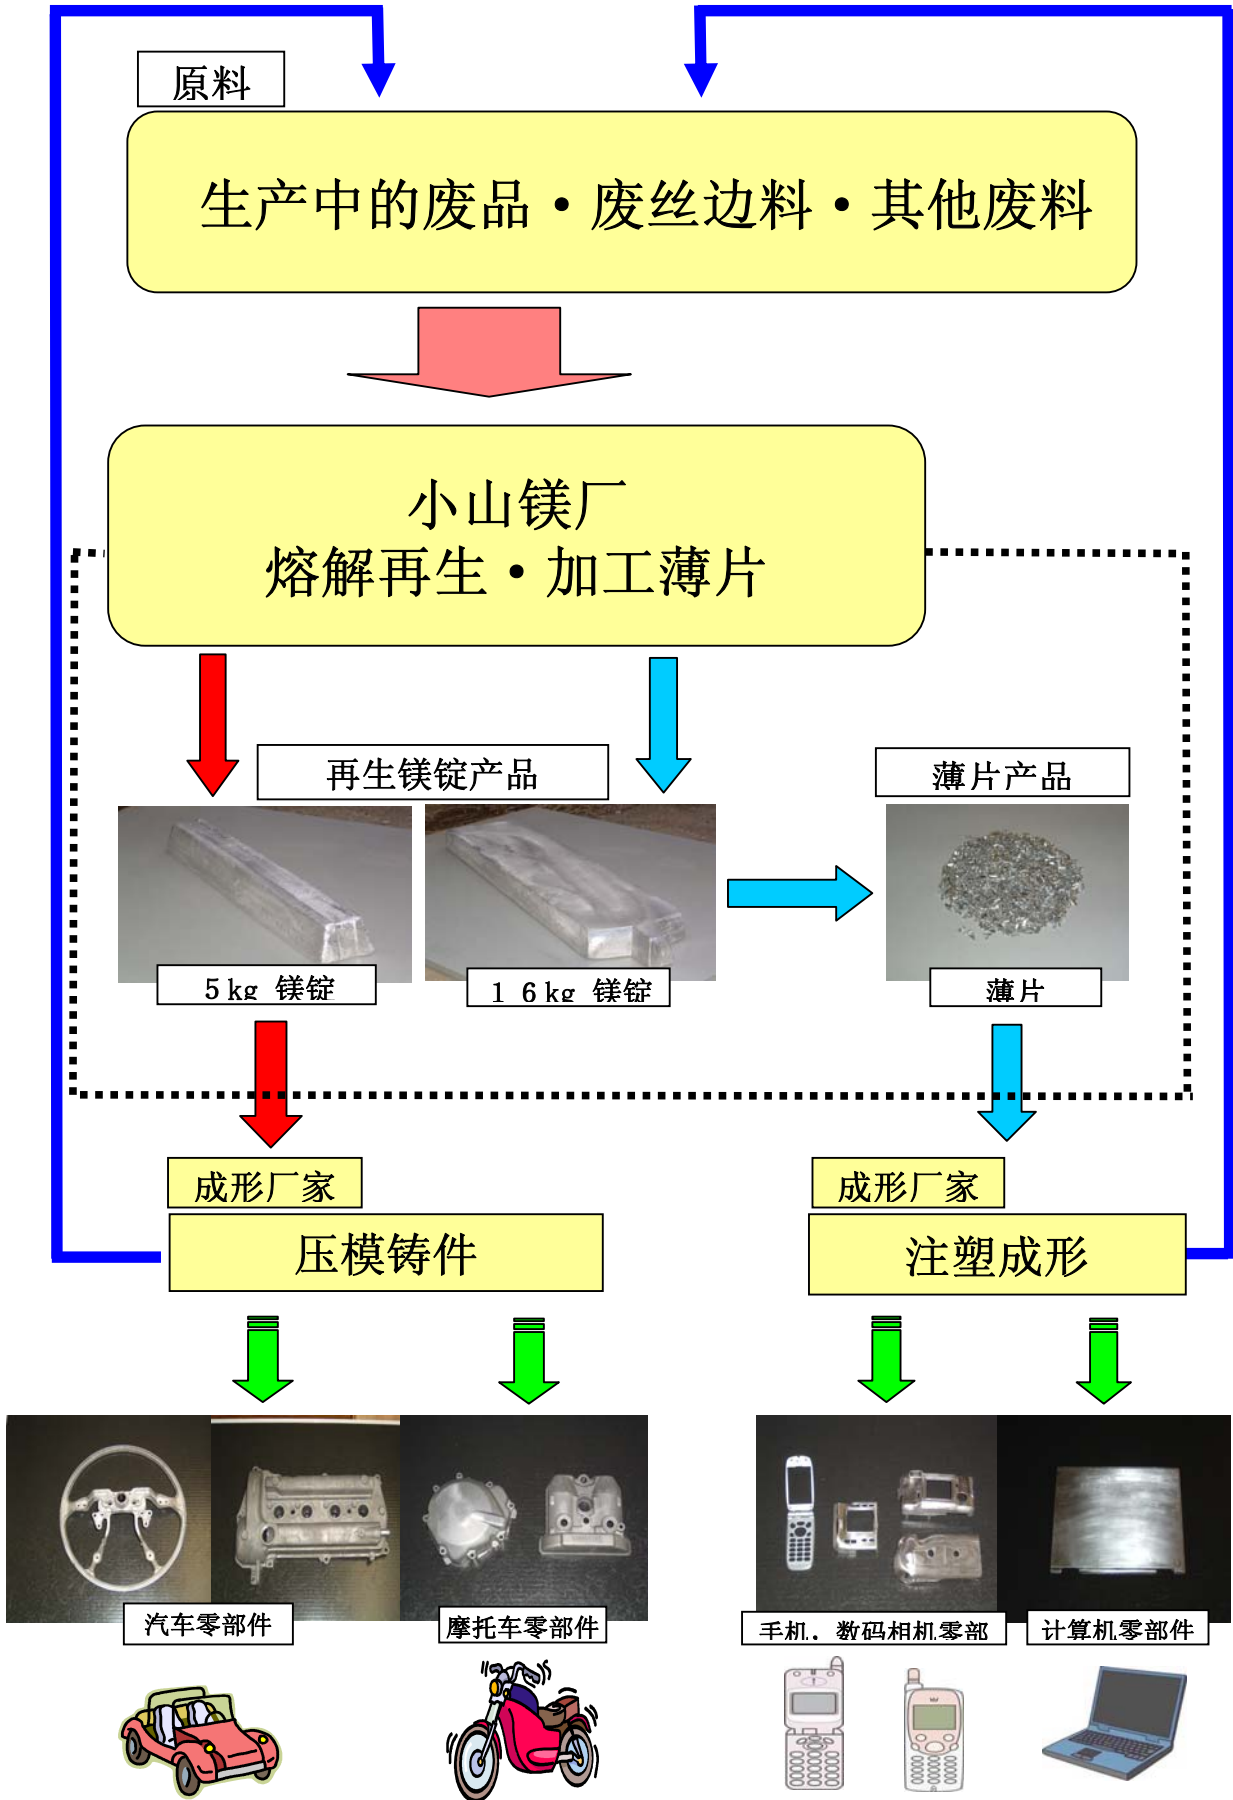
原料

生产中的废品・废丝边料・其他废料

小山镁厂
熔解再生・加工薄片

再生镁锭产品

薄片产品

5kg 镁锭

16kg 镁锭

薄片

成形厂家

压模铸件

成形厂家

注塑成形

汽车零部件

摩托车零部件

手机、数码相机零部

计算机零部件